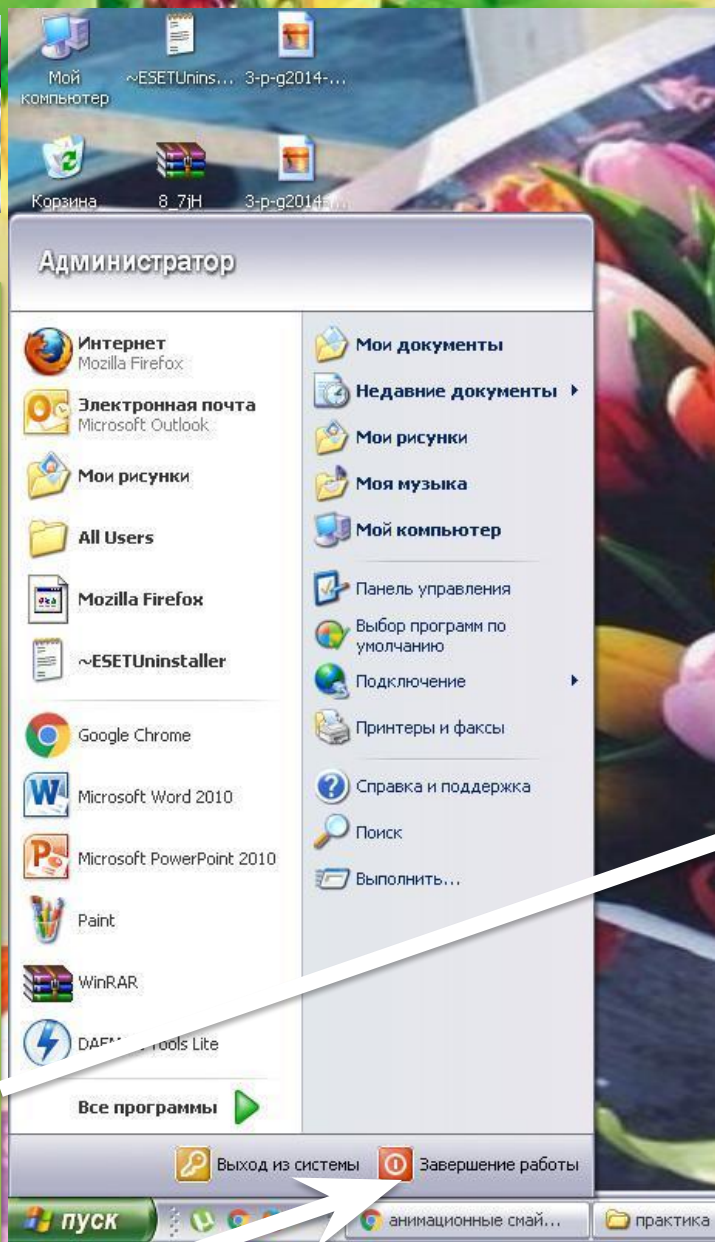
Мой компьютер

~ESETUnins...

3-p-g2014-...

Корзина

8_7jH

3-p-g2014-...

Администратор

Интернет
Mozilla Firefox

Электронная почта
Microsoft Outlook

Мои рисунки

All Users

Mozilla Firefox

~ESETUninstaller

Google Chrome

Microsoft Word 2010

Microsoft PowerPoint 2010

Paint

WinRAR

DAEM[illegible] Tools Lite

Все программы

Мои документы

Недавние документы

Мои рисунки

Моя музыка

Мой компьютер

Панель управления

Выбор программ по умолчанию

Подключение

Принтеры и факсы

Справка и поддержка

Поиск

Выполнить...

Выход из системы

Завершение работы

пуск

анимационные смай...

практика